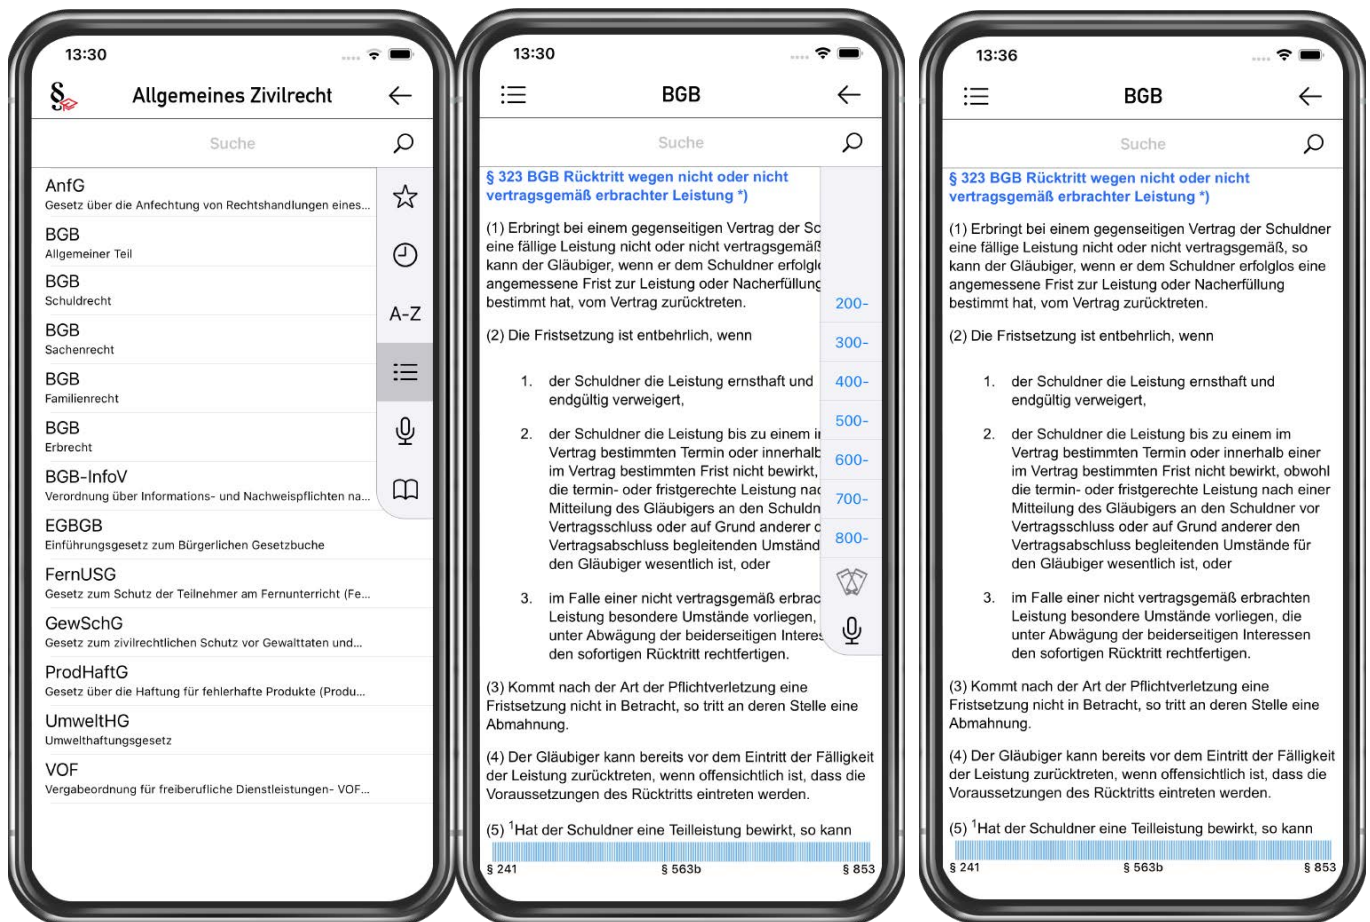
13:30

§

Allgemeines Zivilrecht

Suche

AnfG
Gesetz über die Anfechtung von Rechtshandlungen eines...

BGB
Allgemeiner Teil

BGB
Schuldrecht

BGB
Sachenrecht

BGB
Familienrecht

BGB
Erbrecht

BGB-InfoV
Verordnung über Informations- und Nachweispflichten na...

EGBGB
Einführungsgesetz zum Bürgerlichen Gesetzbuche

FernUSG
Gesetz zum Schutz der Teilnehmer am Fernunterricht (Fe...

GewSchG
Gesetz zum zivilrechtlichen Schutz vor Gewalttaten und...

ProdHaftG
Gesetz über die Haftung für fehlerhafte Produkte (Produ...

UmweltHG
Umwelthaftungsgesetz

VOF
Vergabeordnung für freiberufliche Dienstleistungen- VOF...

A-Z

13:30

BGB

Suche

§ 323 BGB Rücktritt wegen nicht oder nicht vertragsgemäß erbrachter Leistung *)

(1) Erbringt bei einem gegenseitigen Vertrag der Sc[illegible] eine fällige Leistung nicht oder nicht vertragsgemäß kann der Gläubiger, wenn er dem Schuldner erfolg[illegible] angemessene Frist zur Leistung oder Nacherfüllung bestimmt hat, vom Vertrag zurücktreten.

(2) Die Fristsetzung ist entbehrlich, wenn

1. der Schuldner die Leistung ernsthaft und endgültig verweigert,

2. der Schuldner die Leistung bis zu einem i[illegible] Vertrag bestimmten Termin oder innerhalb im Vertrag bestimmten Frist nicht bewirkt, die termin- oder fristgerechte Leistung na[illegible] Mitteilung des Gläubigers an den Schuldn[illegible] Vertragsschluss oder auf Grund anderer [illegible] Vertragsabschluss begleitenden Umständ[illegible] den Gläubiger wesentlich ist, oder

3. im Falle einer nicht vertragsgemäß erbrac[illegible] Leistung besondere Umstände vorliegen, unter Abwägung der beiderseitigen Intere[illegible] den sofortigen Rücktritt rechtfertigen.

200-
300-
400-
500-
600-
700-
800-

(3) Kommt nach der Art der Pflichtverletzung eine Fristsetzung nicht in Betracht, so tritt an deren Stelle eine Abmahnung.

(4) Der Gläubiger kann bereits vor dem Eintritt der Fälligkeit der Leistung zurücktreten, wenn offensichtlich ist, dass die Voraussetzungen des Rücktritts eintreten werden.

(5) $^1$Hat der Schuldner eine Teilleistung bewirkt, so kann

§ 241 § 563b § 853

13:36

BGB

Suche

§ 323 BGB Rücktritt wegen nicht oder nicht vertragsgemäß erbrachter Leistung *)

(1) Erbringt bei einem gegenseitigen Vertrag der Schuldner eine fällige Leistung nicht oder nicht vertragsgemäß, so kann der Gläubiger, wenn er dem Schuldner erfolglos eine angemessene Frist zur Leistung oder Nacherfüllung bestimmt hat, vom Vertrag zurücktreten.

(2) Die Fristsetzung ist entbehrlich, wenn

1. der Schuldner die Leistung ernsthaft und endgültig verweigert,

2. der Schuldner die Leistung bis zu einem im Vertrag bestimmten Termin oder innerhalb einer im Vertrag bestimmten Frist nicht bewirkt, obwohl die termin- oder fristgerechte Leistung nach einer Mitteilung des Gläubigers an den Schuldner vor Vertragsschluss oder auf Grund anderer den Vertragsabschluss begleitenden Umstände für den Gläubiger wesentlich ist, oder

3. im Falle einer nicht vertragsgemäß erbrachten Leistung besondere Umstände vorliegen, die unter Abwägung der beiderseitigen Interessen den sofortigen Rücktritt rechtfertigen.

(3) Kommt nach der Art der Pflichtverletzung eine Fristsetzung nicht in Betracht, so tritt an deren Stelle eine Abmahnung.

(4) Der Gläubiger kann bereits vor dem Eintritt der Fälligkeit der Leistung zurücktreten, wenn offensichtlich ist, dass die Voraussetzungen des Rücktritts eintreten werden.

(5) $^1$Hat der Schuldner eine Teilleistung bewirkt, so kann

§ 241 § 563b § 853